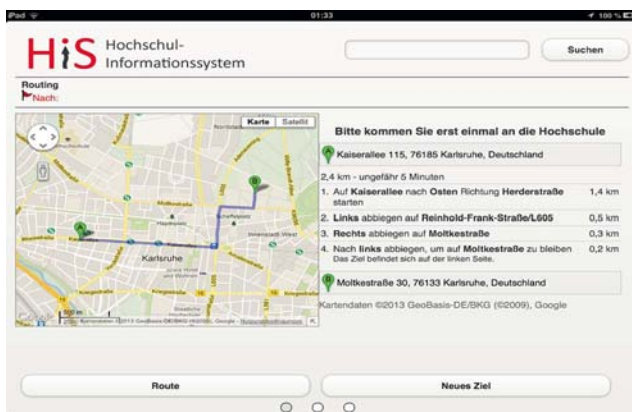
iPad 01:33 100 %

HiS Hochschul-Informationssystem

Suchen

Routing
Nach:

Karte Satellit

Karlsruhe

Google

Bitte kommen Sie erst einmal an die Hochschule

A Kaiserallee 115, 76185 Karlsruhe, Deutschland

2,4 km - ungefähr 5 Minuten

1. Auf **Kaiserallee** nach **Osten** Richtung **Herderstraße** starten 1,4 km
2. **Links** abbiegen auf **Reinhold-Frank-Straße/L605** 0,5 km
3. **Rechts** abbiegen auf **Moltkestraße** 0,3 km
4. Nach **links** abbiegen, um auf **Moltkestraße** zu bleiben 0,2 km
Das Ziel befindet sich auf der linken Seite.

B Moltkestraße 30, 76133 Karlsruhe, Deutschland

Kartendaten ©2013 GeoBasis-DE/BKG (©2009), Google

Route

Neues Ziel